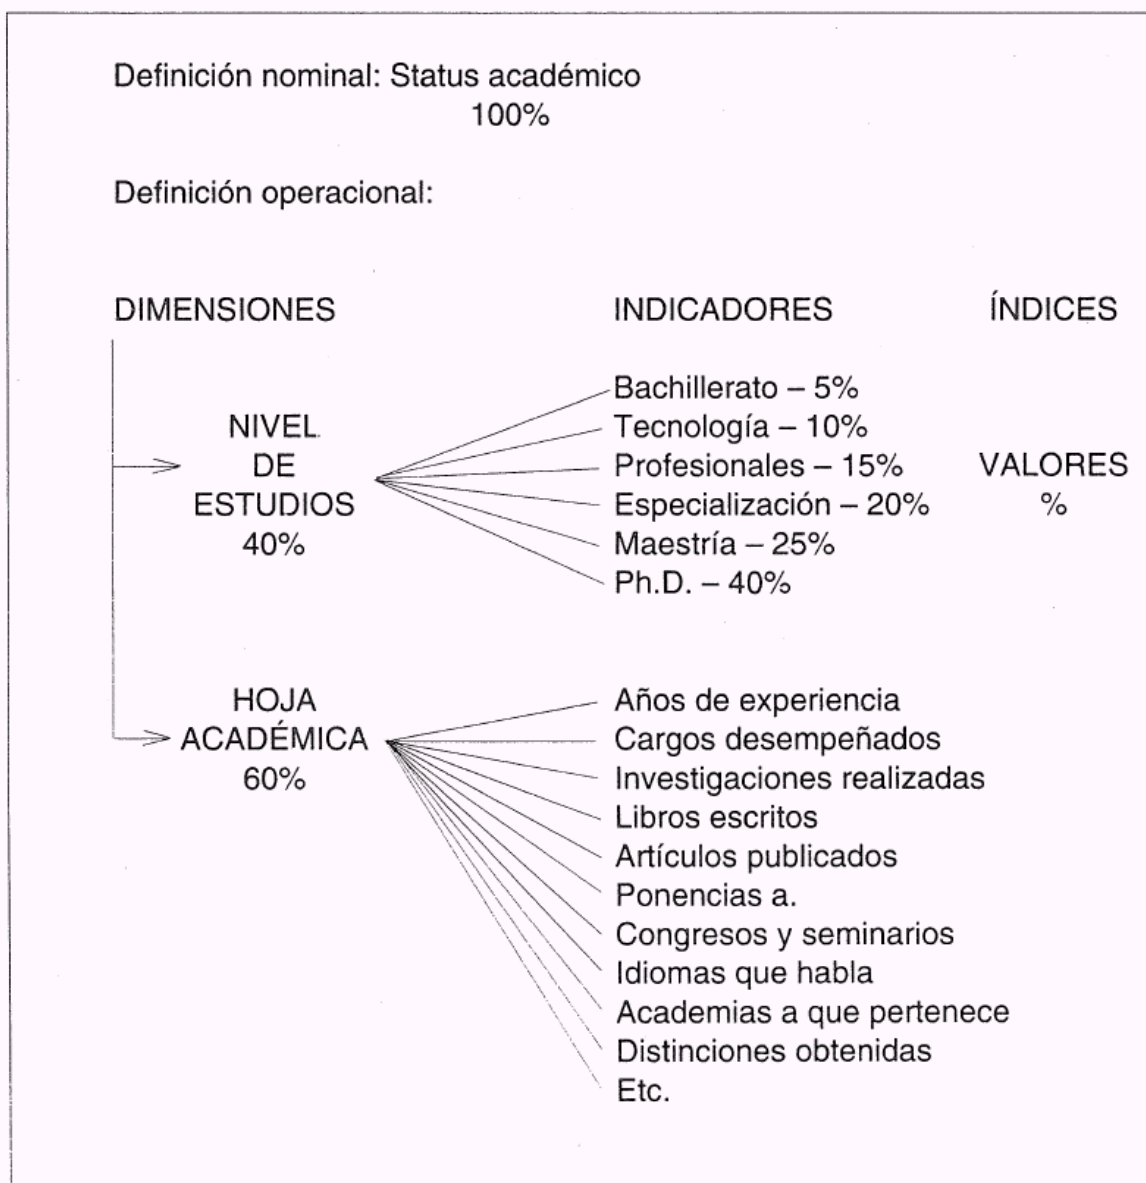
Definición nominal: Status académico
100%

Definición operacional:

DIMENSIONES

INDICADORES

ÍNDICES

NIVEL DE ESTUDIOS 40%

Bachillerato – 5%
Tecnología – 10%
Profesionales – 15%
Especialización – 20%
Maestría – 25%
Ph.D. – 40%

VALORES %

HOJA ACADÉMICA 60%

Años de experiencia
Cargos desempeñados
Investigaciones realizadas
Libros escritos
Artículos publicados
Ponencias a.
Congresos y seminarios
Idiomas que habla
Academias a que pertenece
Distinciones obtenidas
Etc.